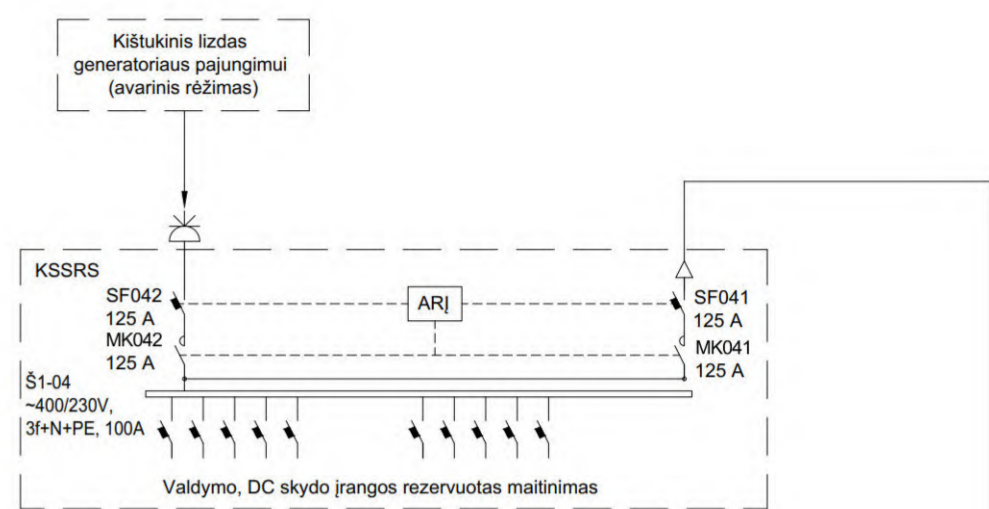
Kištukinis lizdas generatoriaus pajungimui (avarinis rėžimas)

KSSRS

SF042
125 A
MK042
125 A

ARĮ

SF041
125 A
MK041
125 A

Š1-04
~400/230V,
3f+N+PE, 100A

Valdymo, DC skydo įrangos rezervuotas maitinimas